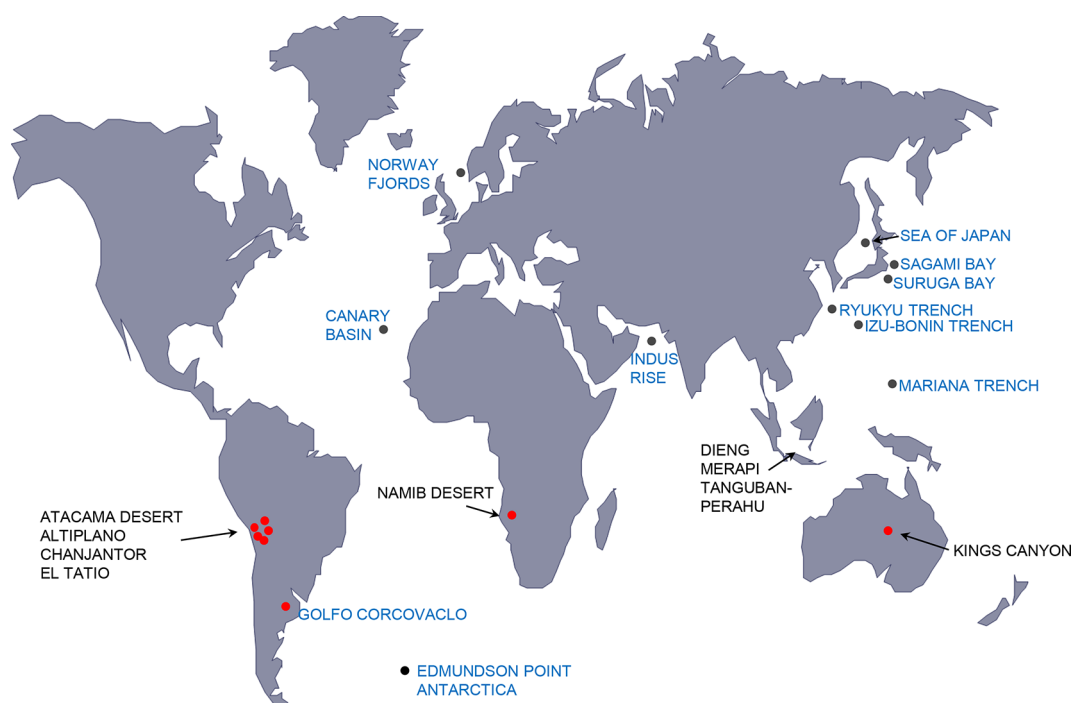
NORWAY FJORDS

SEA OF JAPAN

SAGAMI BAY

SURUGA BAY

CANARY BASIN

RYUKYU TRENCH

IZU-BONIN TRENCH

INDUS RISE

MARIANA TRENCH

DIENG
MERAPI
TANGUBAN-PERAHU

NAMIB DESERT

ATACAMA DESERT
ALTIPLANO
CHANJANTOR
EL TATIO

KINGS CANYON

GOLFO CORCOVACLO

EDMUNDSON POINT ANTARCTICA